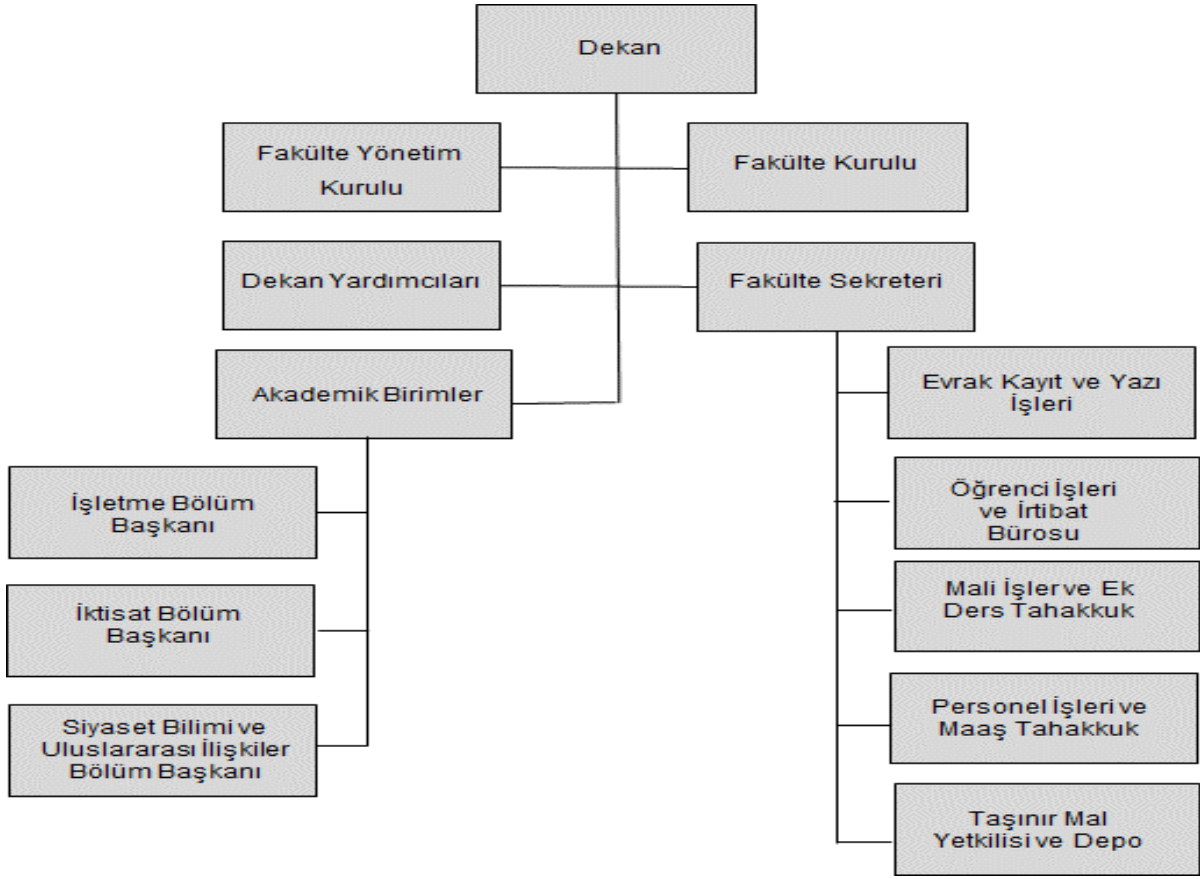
Dekan

Fakülte Yönetim Kurulu

Fakülte Kurulu

Dekan Yardımcıları

Fakülte Sekreteri

Akademik Birimler

Evrak Kayıt ve Yazı İşleri

İşletme Bölüm Başkanı

Öğrenci İşleri ve İrtibat Bürosu

İktisat Bölüm Başkanı

Mali İşler ve Ek Ders Tahakkuk

Siyaset Bilimi ve Uluslararası İlişkiler Bölüm Başkanı

Personel İşleri ve Maaş Tahakkuk

Taşınır Mal Yetkilisi ve Depo